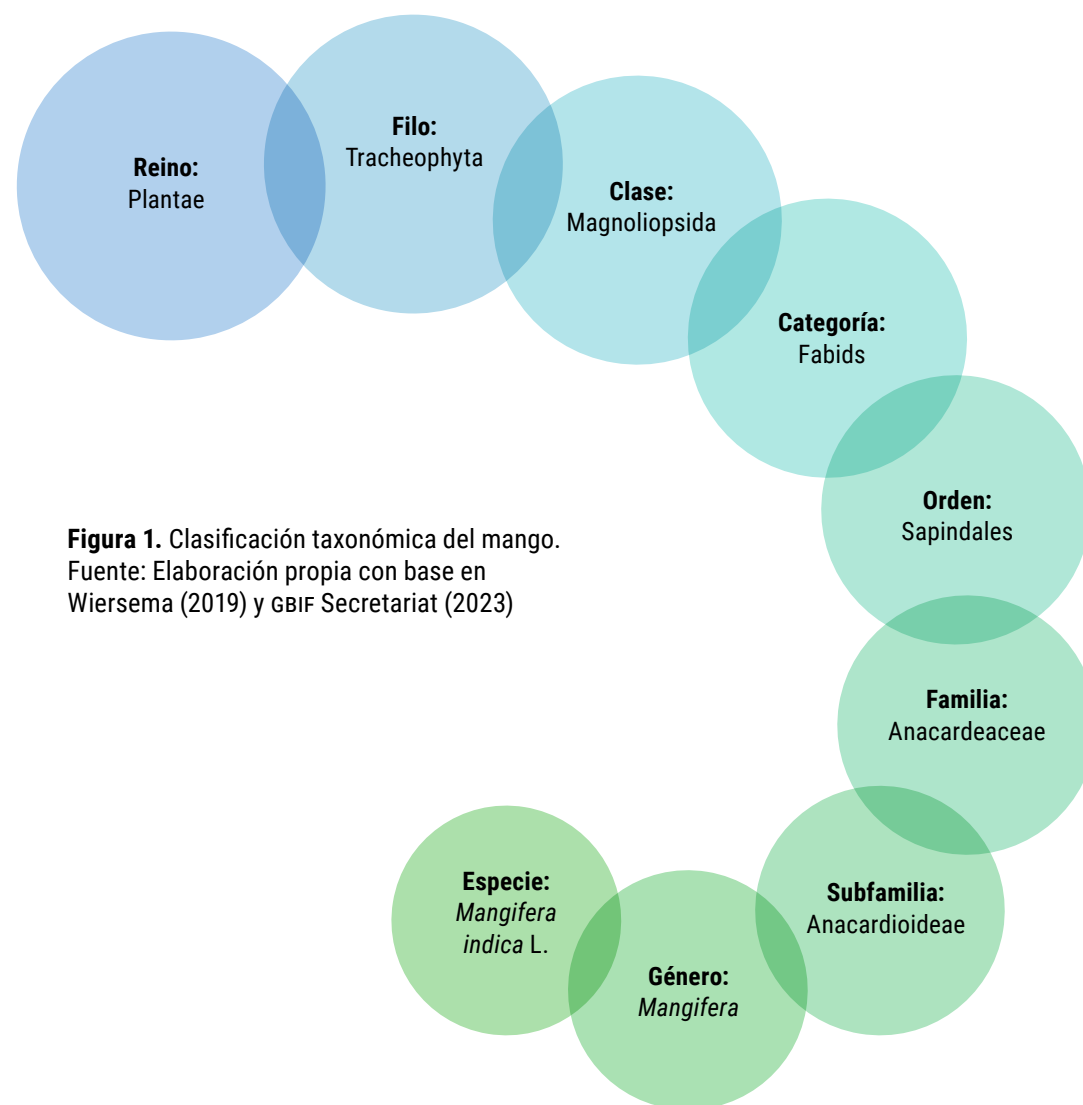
**Reino:** Plantae

**Filo:** Tracheophyta

**Clase:** Magnoliopsida

**Categoría:** Fabids

**Orden:** Sapindales

**Familia:** Anacardeaceae

**Subfamilia:** Anacardioideae

**Género:** *Mangifera*

**Especie:** *Mangifera indica* L.

**Figura 1.** Clasificación taxonómica del mango. Fuente: Elaboración propia con base en Wiersema (2019) y GBIF Secretariat (2023)